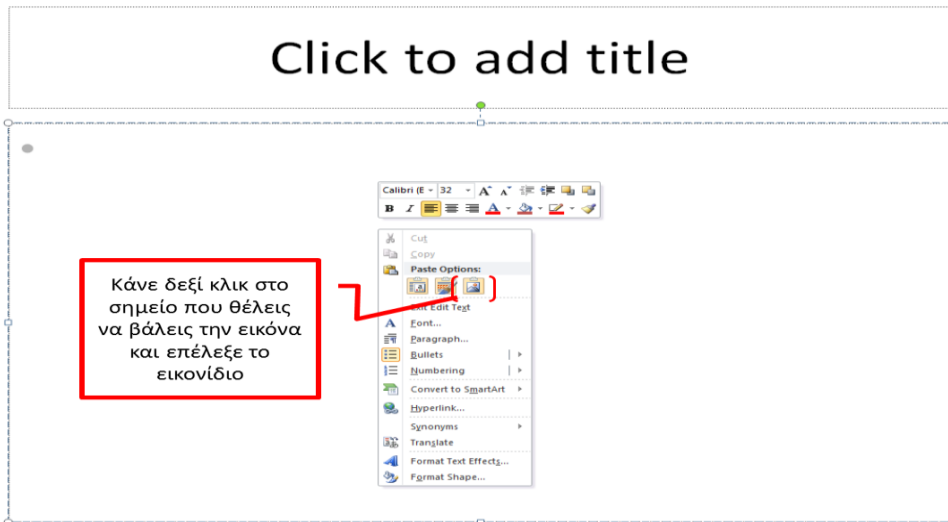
Click to add title

Calibri (E 32 A A B I A

Cut
Copy
Paste Options:
Exit Edit Text
Font...
Paragraph...
Bullets
Numbering
Convert to SmartArt
Hyperlink...
Synonyms
Translate
Format Text Effects...
Format Shape...

Κάνε δεξί κλικ στο σημείο που θέλεις να βάλεις την εικόνα και επέλεξε το εικονίδιο